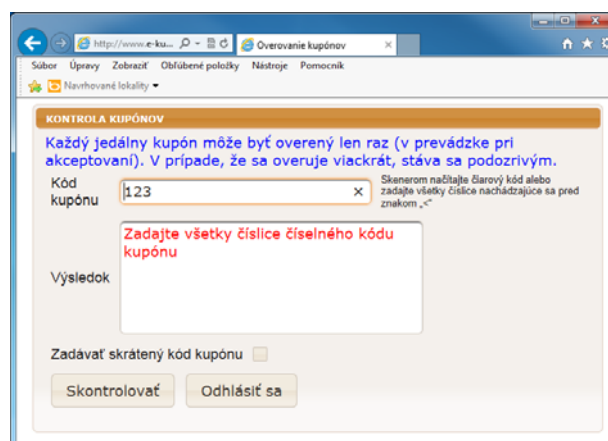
http://www.e-ku... Overovanie kupónov

Súbor Úpravy Zobraziť Obľúbené položky Nástroje Pomocník

Navrhované lokality

KONTROLA KUPÓNOV

Každý jedálny kupón môže byť overený len raz (v prevádzke pri akceptovaní). V prípade, že sa overuje viackrát, stáva sa podozrivým.

Kód kupónu 123 ×

Skenerom načítajte čiarový kód alebo zadajte všetky číslice nachádzajúce sa pred znakom „<"

Výsledok

Zadajte všetky číslice číselného kódu kupónu

Zadávať skrátený kód kupónu

Skontrolovať

Odhlásiť sa